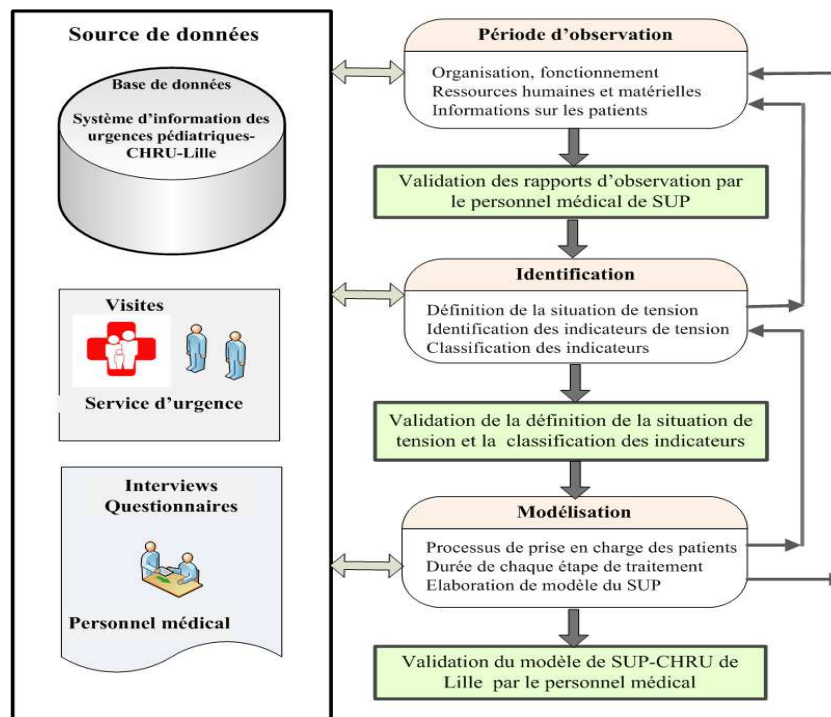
Source de données

Base de données

Système d'information des urgences pédiatriques-CHRU-Lille

Visites

Service d'urgence

Interviews
Questionnaires

Personnel médical

Période d'observation

Organisation, fonctionnement
Ressources humaines et matérielles
Informations sur les patients

Validation des rapports d'observation par le personnel médical de SUP

Identification

Définition de la situation de tension
Identification des indicateurs de tension
Classification des indicateurs

Validation de la définition de la situation de tension et la classification des indicateurs

Modélisation

Processus de prise en charge des patients
Durée de chaque étape de traitement
Elaboration de modèle du SUP

Validation du modèle de SUP-CHRU de Lille par le personnel médical